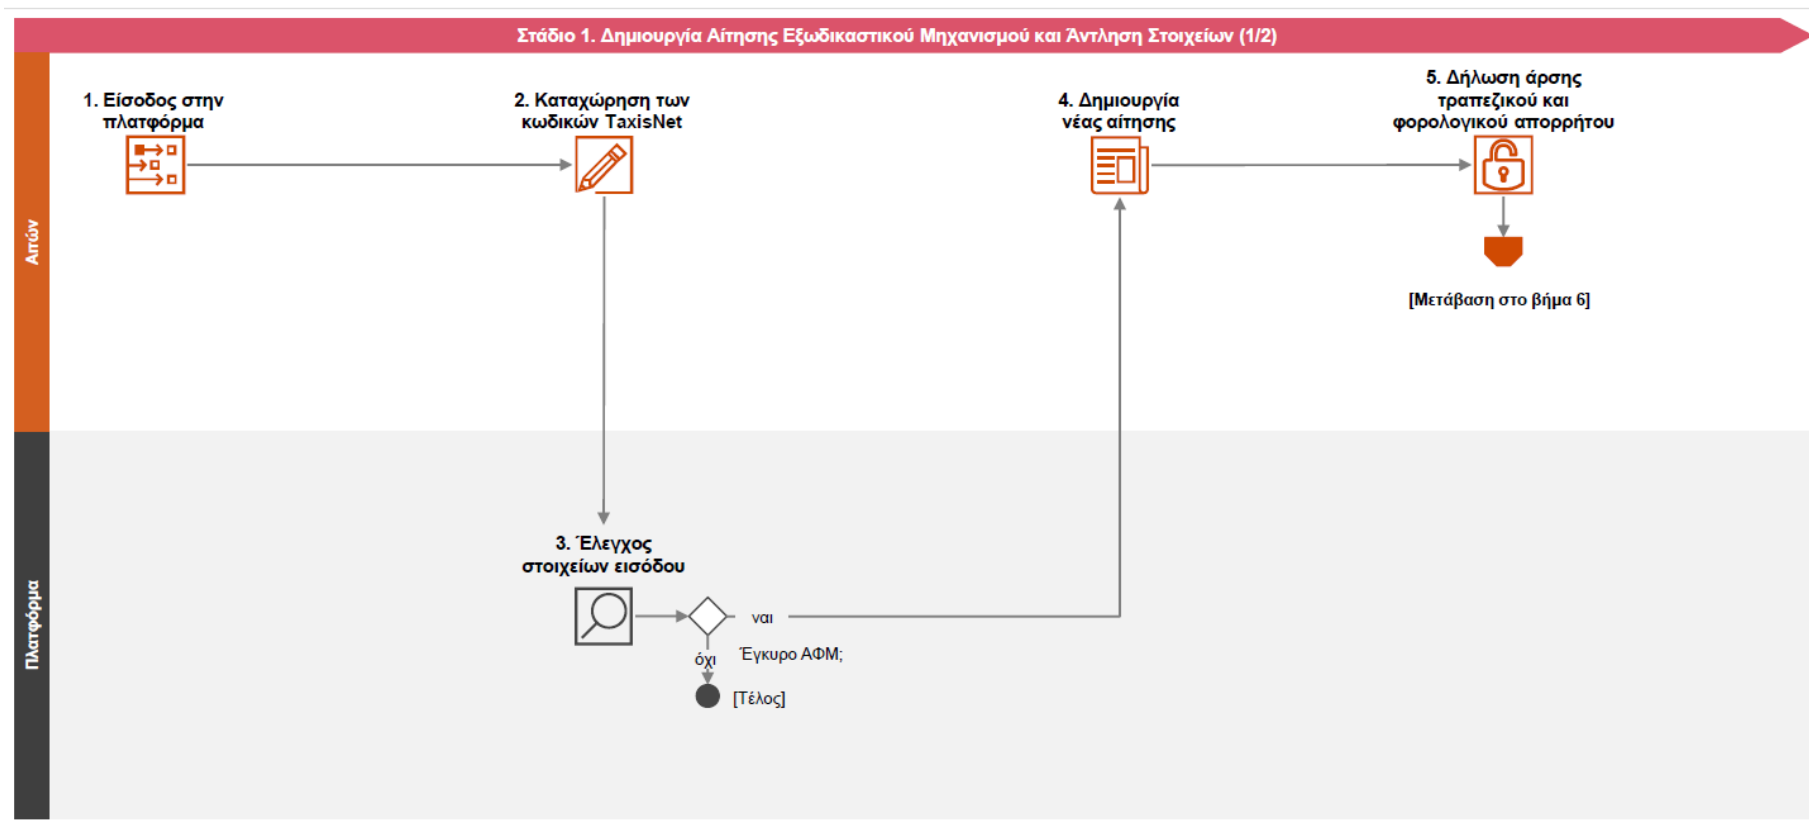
Στάδιο 1. Δημιουργία Αίτησης Εξωδικαστικού Μηχανισμού και Άντληση Στοιχείων (1/2)

Αιτών

1. Είσοδος στην πλατφόρμα

2. Καταχώρηση των κωδικών TaxisNet

4. Δημιουργία νέας αίτησης

5. Δήλωση άρσης τραπεζικού και φορολογικού απορρήτου

[Μετάβαση στο βήμα 6]

Πλατφόρμα

3. Έλεγχος στοιχείων εισόδου

ναι

Έγκυρο ΑΦΜ;

όχι

[Τέλος]